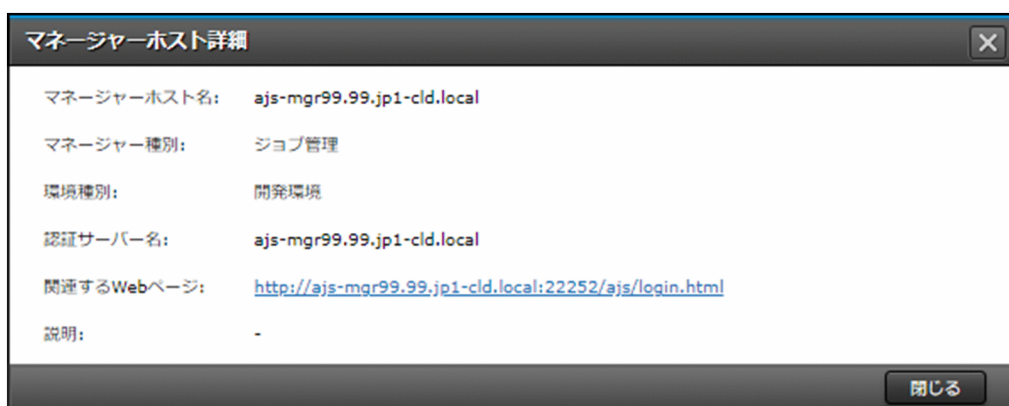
マネージャーホスト詳細

マネージャーホスト名: ajs-mgr99.99.jp1-cld.local

マネージャー種別: ジョブ管理

環境種別: 開発環境

認証サーバー名: ajs-mgr99.99.jp1-cld.local

関連するWebページ: http://ajs-mgr99.99.jp1-cld.local:22252/ajs/login.html

説明: -

閉じる